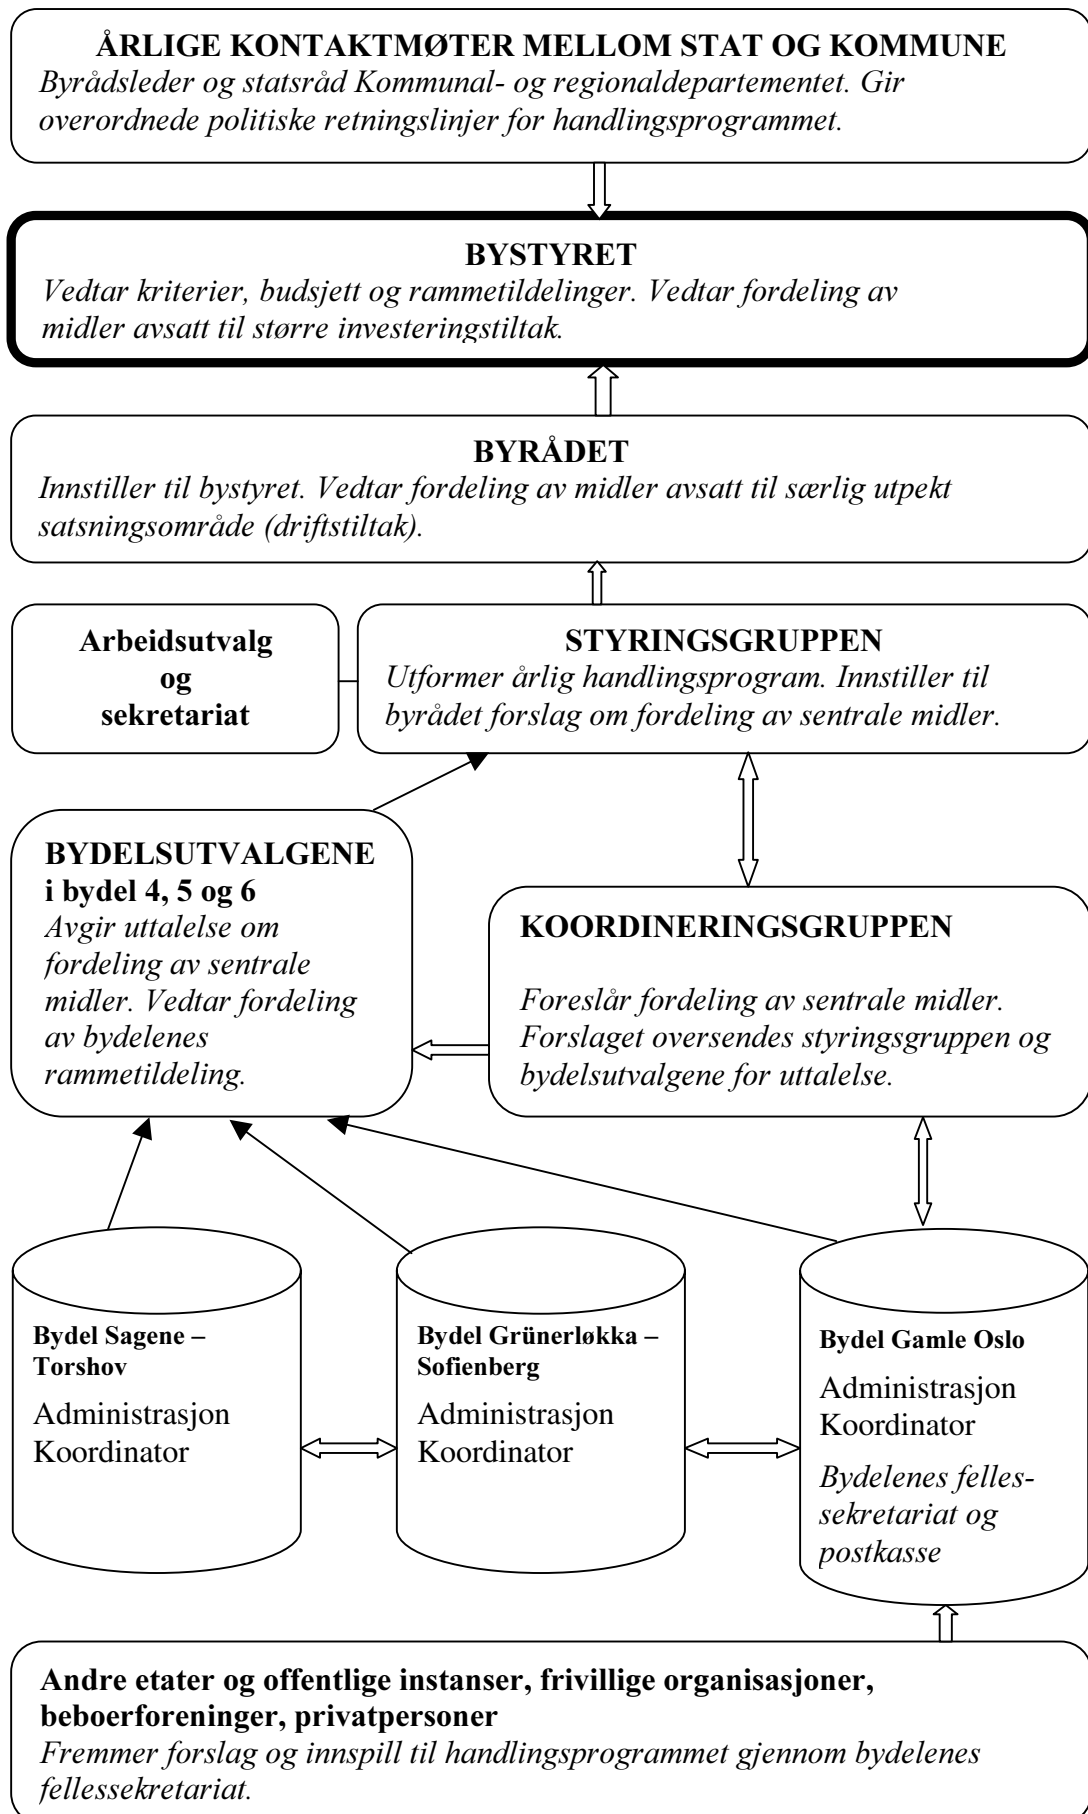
ÅRLIGE KONTAKTMØTER MELLOM STAT OG KOMMUNE
*Byrådsleder og statsråd Kommunal- og regionaldepartementet. Gir overordnede politiske retningslinjer for handlingsprogrammet.*

BYSTYRET
*Vedtar kriterier, budsjett og rammetildelinger. Vedtar fordeling av midler avsatt til større investeringstiltak.*

BYRÅDET
*Innstiller til bystyret. Vedtar fordeling av midler avsatt til særlig utpekt satsningsområde (driftstiltak).*

Arbeidsutvalg og sekretariat

STYRINGSGRUPPEN
*Utformer årlig handlingsprogram. Innstiller til byrådet forslag om fordeling av sentrale midler.*

BYDELSUTVALGENE i bydel 4, 5 og 6
*Avgir uttalelse om fordeling av sentrale midler. Vedtar fordeling av bydelenes rammetildeling.*

KOORDINERINGSGRUPPEN
*Foreslår fordeling av sentrale midler. Forslaget oversendes styringsgruppen og bydelsutvalgene for uttalelse.*

Bydel Sagene – Torshov
Administrasjon
Koordinator

Bydel Grünerløkka – Sofienberg
Administrasjon
Koordinator

Bydel Gamle Oslo
Administrasjon
Koordinator
*Bydelenes fellessekretariat og postkasse*

Andre etater og offentlige instanser, frivillige organisasjoner, beboerforeninger, privatpersoner
*Fremmer forslag og innspill til handlingsprogrammet gjennom bydelenes fellessekretariat.*